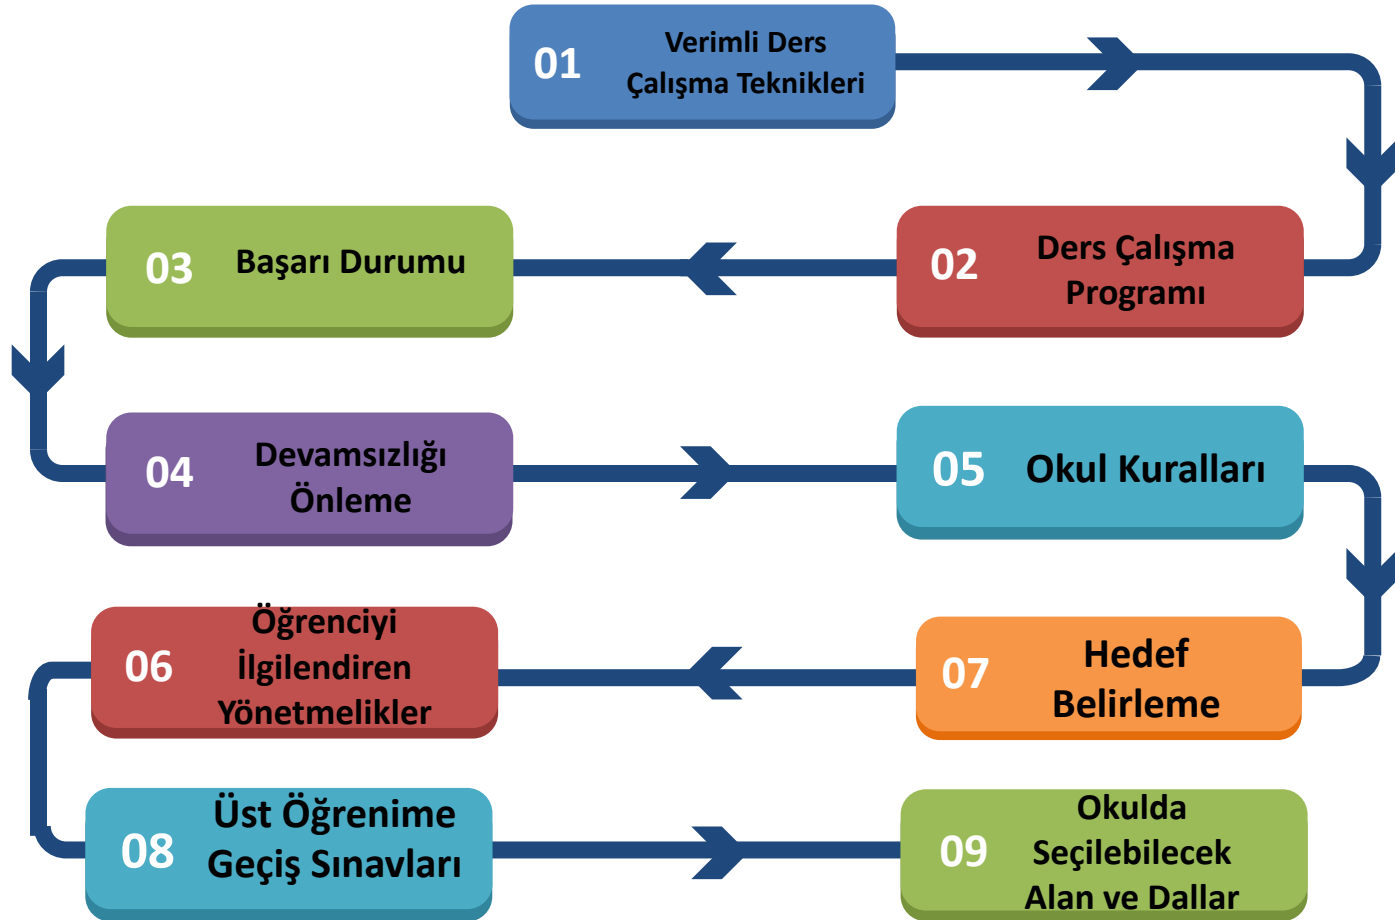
01 Verimli Ders Çalışma Teknikleri

02 Ders Çalışma Programı

03 Başarı Durumu

04 Devamsızlığı Önleme

05 Okul Kuralları

07 Hedef Belirleme

06 Öğrenciyi İlgilendiren Yönetmelikler

08 Üst Öğrenime Geçiş Sınavları

09 Okulda Seçilebilecek Alan ve Dallar